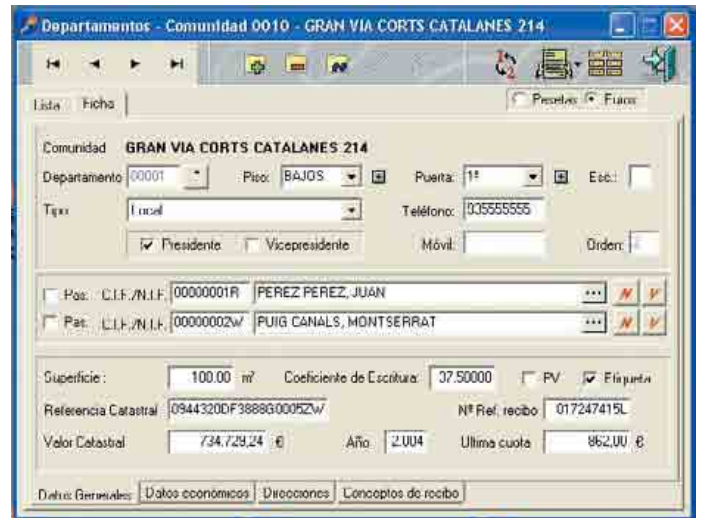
Departamentos - Comunidad 0010 - GRAN VIA CORTS CATALANES 214

Lista Ficha

Pesetas Euros

Comunidad GRAN VIA CORTS CATALANES 214

Departamento 00001 Piso: BAJOS Puerta: 1ª Esc.:

Tipo Local Teléfono: 935555555

Presidente Vicepresidente Móvil: Orden: 4

Pos. C.I.F./N.I.F. 00000001R PEREZ PEREZ, JUAN

Pos. C.I.F./N.I.F. 00000002W PUIG CANALS, MONTSERRAT

Superficie: 100,00 m² Coeficiente de Escritura: 37,50000 PV Etiqueta

Referencia Catastral 0944320DF3888G0005ZW Nº Ref. recibo 017247415L

Valor Catastral 734.729,24 € Año 2.004 Ultima cuota 862,00 €

Datos Generales Datos económicos Direcciones Conceptos de recibo